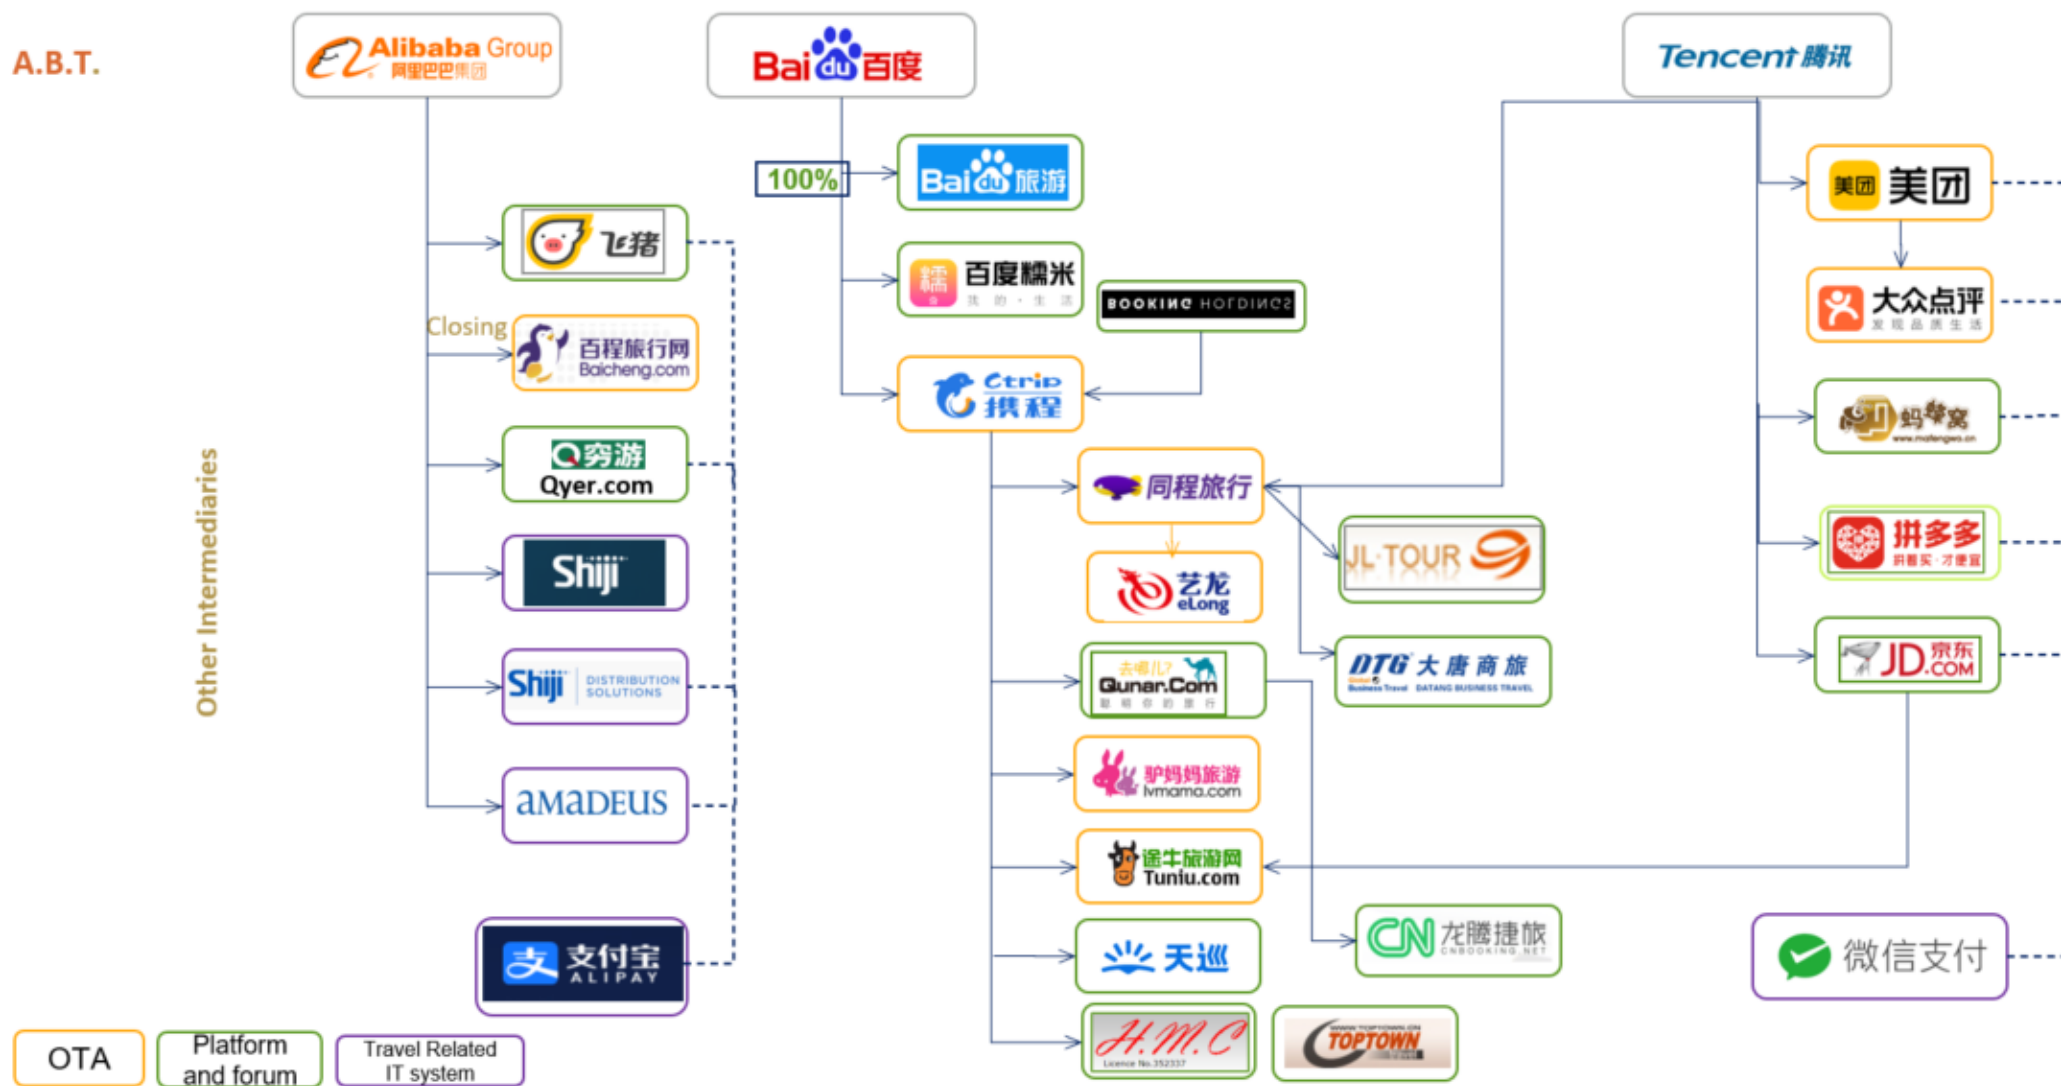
A.B.T.

Alibaba Group 阿里巴巴集团

Baidu 百度

Tencent 腾讯

100%

Baidu 旅游

飞猪

Closing

百程旅行网 Baicheng.com

穷游 Qyer.com

Shiji

Shiji DISTRIBUTION SOLUTIONS

amadeus

支付宝 ALIPAY

百度糯米

BOOKING HOLDINGS

Ctrip 携程

同程旅行

艺龙 eLong

JL·TOUR

去哪儿? Qunar.Com

DTG 大唐商旅 DATANG BUSINESS TRAVEL

驴妈妈旅游 lvmama.com

途牛旅游网 Tuniu.com

天巡

CN 龙腾捷旅 CNBOOKING.NET

H.M.C

TOPTOWN

美团

大众点评

蚂蜂窝

拼多多

JD.COM 京东

微信支付

Other Intermediaries

OTA

Platform and forum

Travel Related IT system